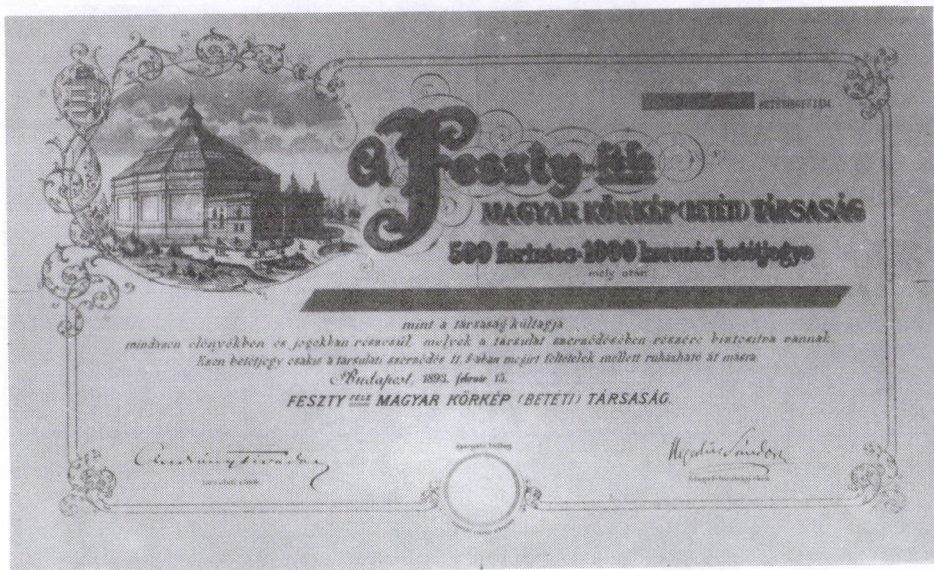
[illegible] BETÉTJEGY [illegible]

A Feszty-féle

MAGYAR KÖRKÉP (BETÉTI) TÁRSASÁG

500 forintos-1000 koronás betétjegye

mely után

mint a társaság kültagja

mindazon előnyökben és jogokban részesül, melyek a társulat szerződésében részére biztosítva vannak.

Ezen betétjegy csakis a társulati szerződés 11. §-ában megírt feltételek mellett ruházható át másra.

Budapest, 1893. február 15.

FESZTY FÉLE MAGYAR KÖRKÉP (BETÉTI) TÁRSASÁG.

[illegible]

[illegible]

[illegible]

Hegedűs Sándor

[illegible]